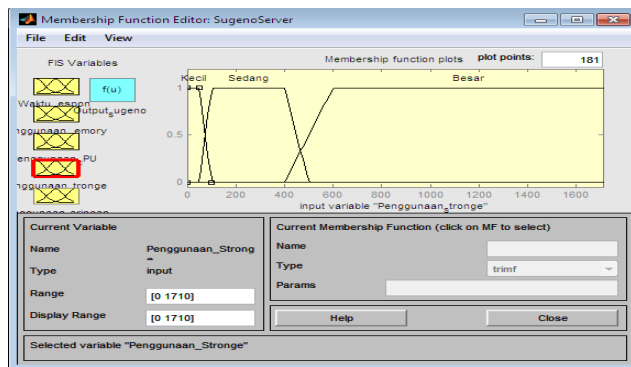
Membership Function Editor: SugenoServer

File Edit View

FIS Variables

Membership function plots

plot points: 181

Waktu_espon

f(u)

Output_sugeno

enggunaan_emory

enggunaan_PU

enggunaan_tronge

Kecil

Sedang

Besar

1

0.5

0

0 200 400 600 800 1000 1200 1400 1600

input variable "Penggunaan_Stronge"

Current Variable

Name Penggunaan_Strong e

Type input

Range [0 1710]

Display Range [0 1710]

Current Membership Function (click on MF to select)

Name

Type trimf

Params

Help

Close

Selected variable "Penggunaan_Stronge"